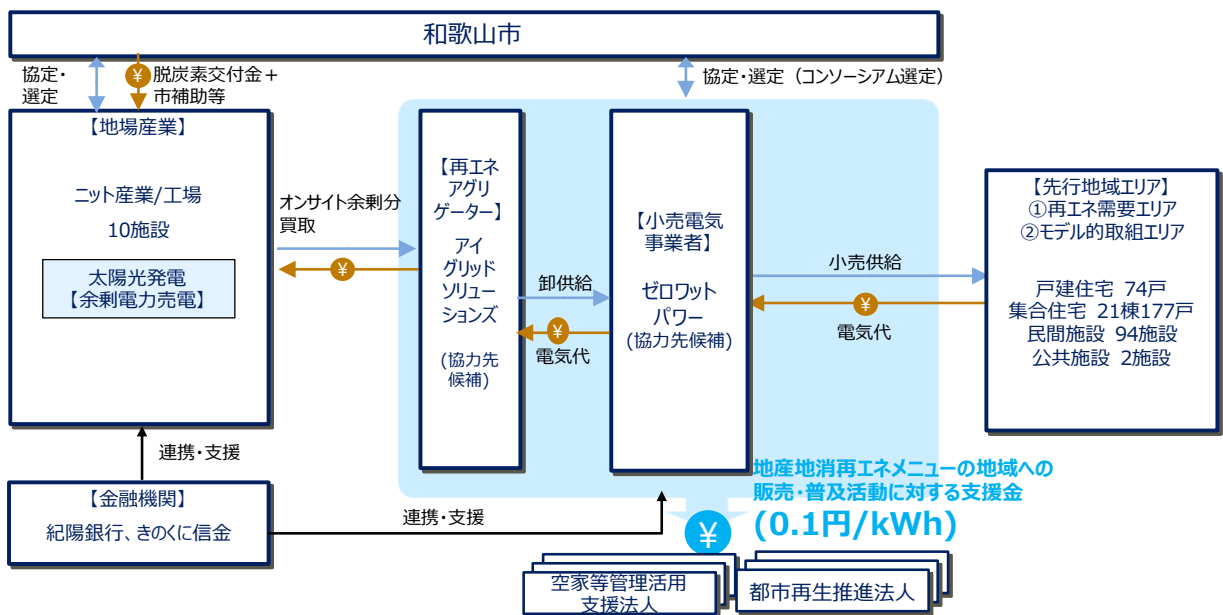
和歌山市

協定・選定

¥ 脱炭素交付金＋市補助等

協定・選定（コンソーシアム選定）

【地場産業】

ニット産業/工場

10施設

太陽光発電
【余剰電力売電】

オンサイト余剰分買取

¥

【再エネアグリゲーター】

アイグリッドソリューションズ

（協力先候補）

卸供給

¥

電気代

【小売電気事業者】

ゼロワットパワー
（協力先候補）

小売供給

¥

電気代

【先行地域エリア】
①再エネ需要エリア
②モデル的取組エリア

戸建住宅 74戸
集合住宅 21棟177戸
民間施設 94施設
公共施設 2施設

連携・支援

【金融機関】

紀陽銀行、きのくに信金

連携・支援

地産地消再エネメニューの地域への販売・普及活動に対する支援金
（0.1円/kWh）

¥

空家等管理活用支援法人

都市再生推進法人